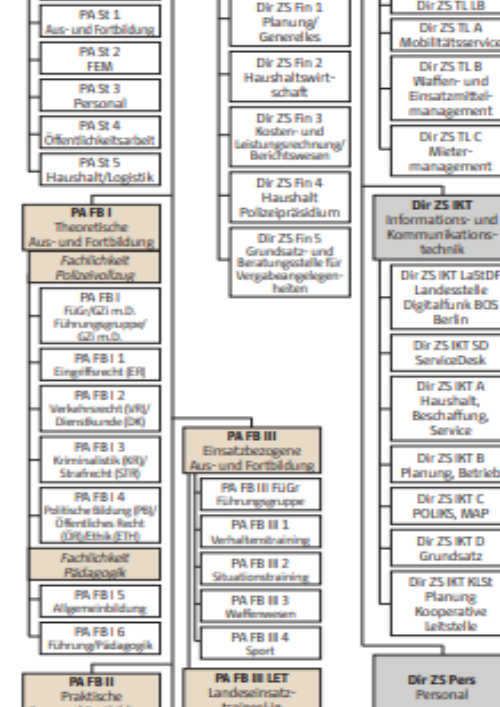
PA St 1
Aus- und Fortbildung

PA St 2
FEM

PA St 3
Personal

PA St 4
Öffentlichkeitsarbeit

PA St 5
Haushalt/Logistik

PA FB I
Theoretische
Aus- und Fortbildung

Fachlichkeit
Polizeivollzug

PA FB I
FüGr/GZI m.D.
Führungsgruppe/
GZI m.D.

PA FB I 1
Eingriffsrecht (ER)

PA FB I 2
Verkehrsrecht (VR)/
Dienstkunde (DK)

PA FB I 3
Kriminalistik (KR)/
Strafrecht (STR)

PA FB I 4
Politische Bildung (PB)/
Öffentliches Recht
(ÖR)/Ethik (ETH)

Fachlichkeit
Pädagogik

PA FB I 5
Allgemeinbildung

PA FB I 6
Führung/Pädagogik

PA FB II
Praktische
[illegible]

Dir ZS Fin 1
Planung/
Generelles

Dir ZS Fin 2
Haushaltswirtschaft

Dir ZS Fin 3
Kosten- und
Leistungsrechnung/
Berichtswesen

Dir ZS Fin 4
Haushalt
Polizeipräsidium

Dir ZS Fin 5
Grundsatz- und
Beratungsstelle für
Vergabeangelegenheiten

PA FB III
Einsatzbezogene
Aus- und Fortbildung

PA FB III FüGr
Führungsgruppe

PA FB III 1
Verhaltenstraining

PA FB III 2
Situationstraining

PA FB III 3
Waffenwesen

PA FB III 4
Sport

PA FB III LET
Landeseinsatz-
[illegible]

Dir ZS TL B

Dir ZS TL A
Mobilitätsservice

Dir ZS TL B
Waffen- und
Einsatzmittel-
management

Dir ZS TL C
Mieter-
management

Dir ZS IKT
Informations- und
Kommunikations-
technik

Dir ZS IKT LaStDF
Landesstelle
Digitalfunk BOS
Berlin

Dir ZS IKT SD
ServiceDesk

Dir ZS IKT A
Haushalt,
Beschaffung,
Service

Dir ZS IKT B
Planung, Betrieb

Dir ZS IKT C
POLIKS, MAP

Dir ZS IKT D
Grundsatz

Dir ZS IKT KLSt
Planung
Kooperative
Leitstelle

Dir ZS Pers
Personal